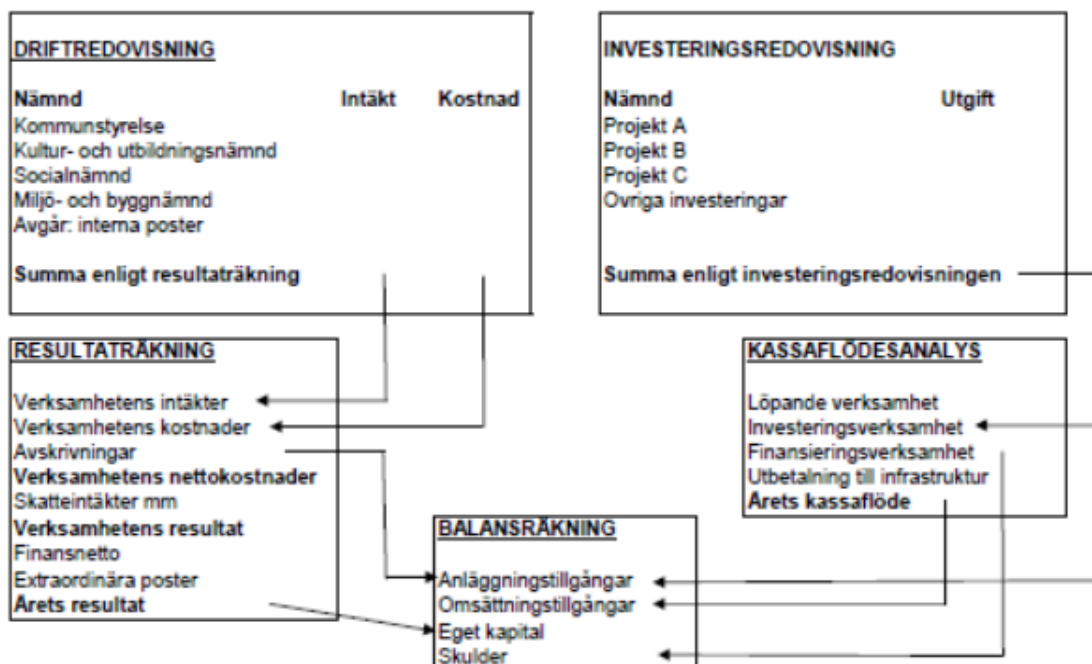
DRIFTREDOVISNING

| Nämnd | Intäkt | Kostnad |
|---|---|---|
| Kommunstyrelse | | |
| Kultur- och utbildningsnämnd | | |
| Socialnämnd | | |
| Miljö- och byggnämnd | | |
| Avgår: interna poster | | |
| Summa enligt resultaträkning | | |

INVESTERINGSREDOVISNING

| Nämnd | Utgift |
|---|---|
| Projekt A | |
| Projekt B | |
| Projekt C | |
| Övriga investeringar | |
| Summa enligt investeringsredovisningen | |

RESULTATRÄKNING

Verksamhetens intäkter
Verksamhetens kostnader
Avskrivningar
Verksamhetens nettokostnader
Skatteintäkter mm
Verksamhetens resultat
Finansnetto
Extraordinära poster
Årets resultat

KASSAFLÖDESANALYS

Löpande verksamhet
Investeringsverksamhet
Finansieringsverksamhet
Utbetalning till infrastruktur
Årets kassaflöde

BALANSRÄKNING

Anläggningstillgångar
Omsättningstillgångar
Eget kapital
Skulder